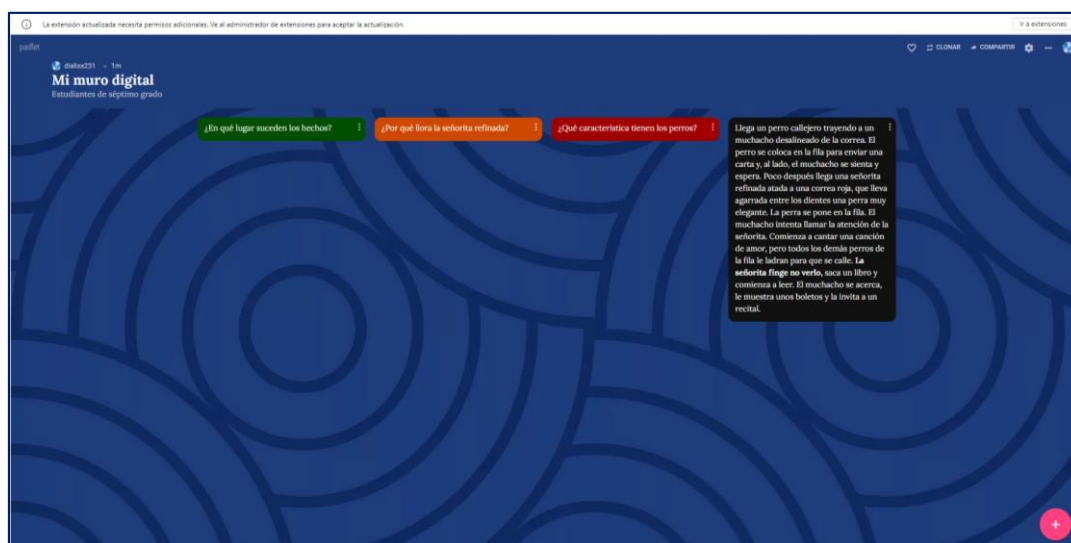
La extensión actualizada necesita permisos adicionales. Ve al administrador de extensiones para aceptar la actualización.

Ir a extensiones

padlet

CLONAR COMPARTIR

diallax231 · 1m

Mi muro digital

Estudiantes de séptimo grado

¿En qué lugar suceden los hechos?

¿Por qué llora la señorita refinada?

¿Qué característica tienen los perros?

Llega un perro callejero trayendo a un muchacho desalineado de la correa. El perro se coloca en la fila para enviar una carta y, al lado, el muchacho se sienta y espera. Poco después llega una señorita refinada atada a una correa roja, que lleva agarrada entre los dientes una perra muy elegante. La perra se pone en la fila. El muchacho intenta llamar la atención de la señorita. Comienza a cantar una canción de amor, pero todos los demás perros de la fila le ladran para que se calle. La señorita finge no verlo, saca un libro y comienza a leer. El muchacho se acerca, le muestra unos boletos y la invita a un recital.

+